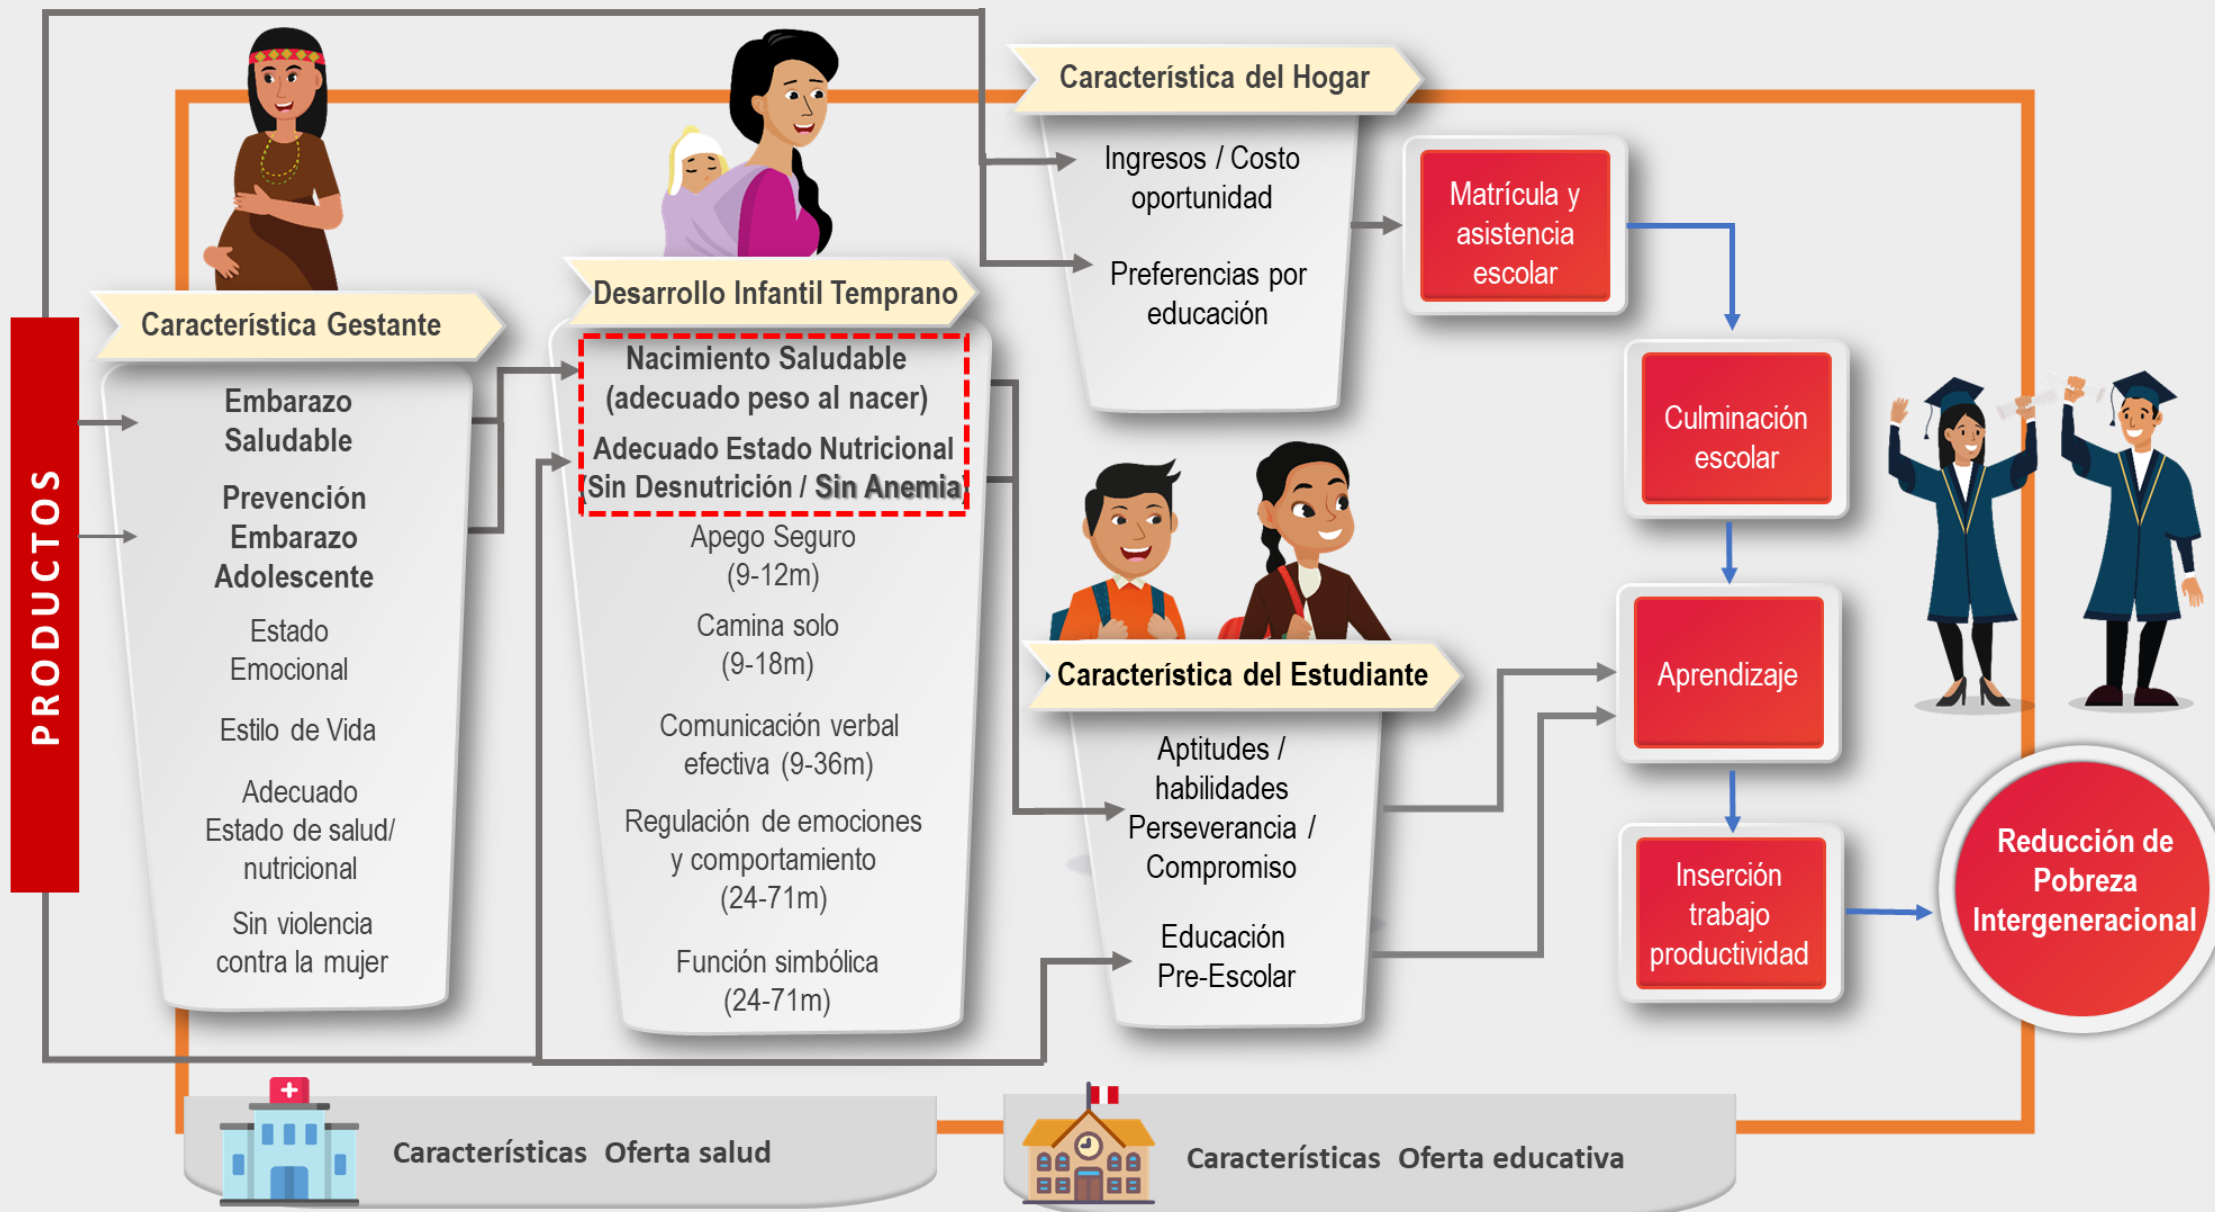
PRODUCTOS

Característica Gestante

Embarazo Saludable

Prevención Embarazo Adolescente

Estado Emocional

Estilo de Vida

Adecuado Estado de salud/ nutricional

Sin violencia contra la mujer

Desarrollo Infantil Temprano

Nacimiento Saludable (adecuado peso al nacer)

Adecuado Estado Nutricional Sin Desnutrición / Sin Anemia

Apego Seguro (9-12m)

Camina solo (9-18m)

Comunicación verbal efectiva (9-36m)

Regulación de emociones y comportamiento (24-71m)

Función simbólica (24-71m)

Característica del Hogar

Ingresos / Costo oportunidad

Preferencias por educación

Característica del Estudiante

Aptitudes / habilidades Perseverancia / Compromiso

Educación Pre-Escolar

Matrícula y asistencia escolar

Culminación escolar

Aprendizaje

Inserción trabajo productividad

Reducción de Pobreza Intergeneracional

Características Oferta salud

Características Oferta educativa